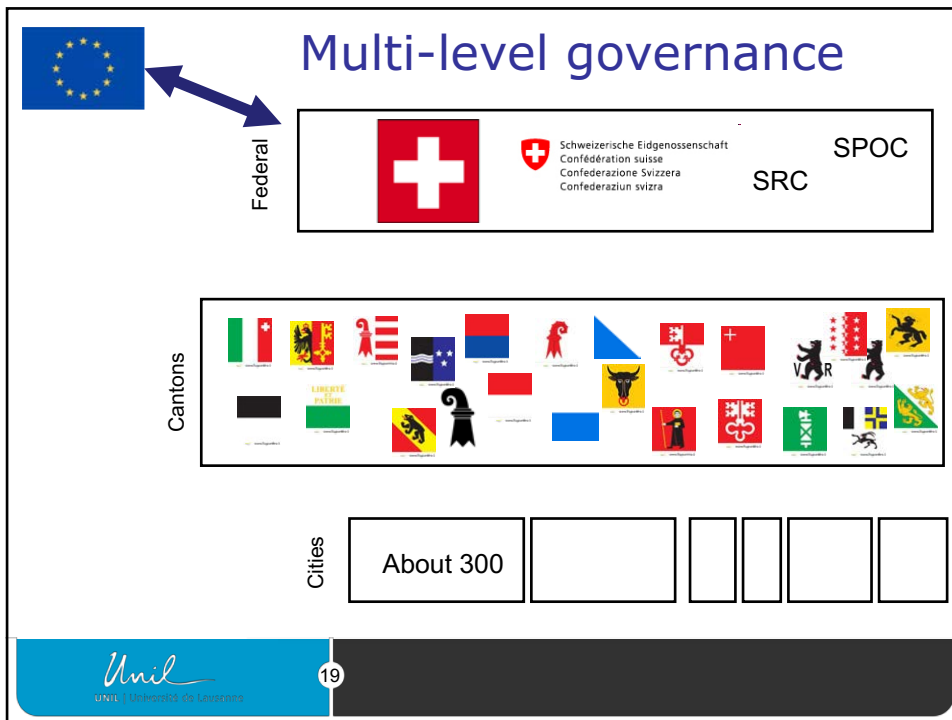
Multi-level governance

Federal

Schweizerische Eidgenossenschaft
Confédération suisse
Confederazione Svizzera
Confederaziun svizra

SPOC

SRC

Cantons

LIBERTÉ ET PATRIE

Cities

About 300

Unil
UNIL | Université de Lausanne

19